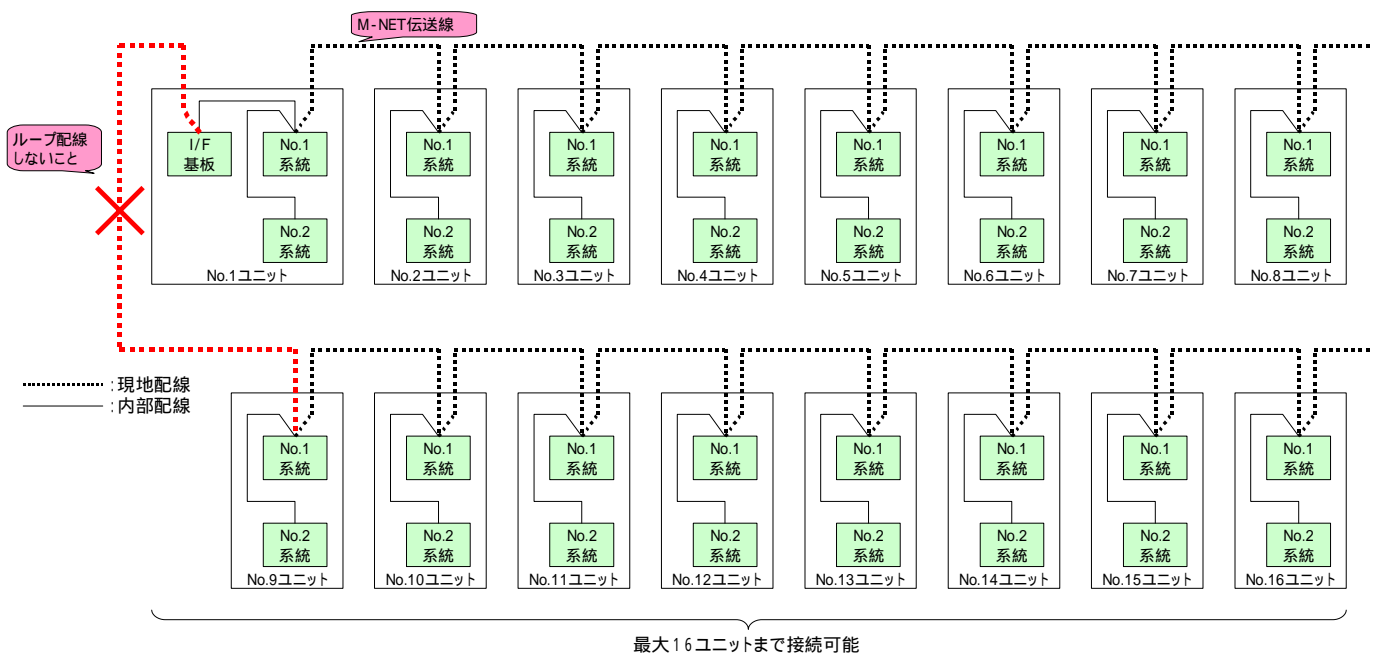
M-NET伝送線

ループ配線しないこと

I/F
基板

No.1
系統

No.2
系統

No.1ユニット

No.1
系統

No.2
系統

No.2ユニット

No.1
系統

No.2
系統

No.3ユニット

No.1
系統

No.2
系統

No.4ユニット

No.1
系統

No.2
系統

No.5ユニット

No.1
系統

No.2
系統

No.6ユニット

No.1
系統

No.2
系統

No.7ユニット

No.1
系統

No.2
系統

No.8ユニット

:現地配線
:内部配線

No.1
系統

No.2
系統

No.9ユニット

No.1
系統

No.2
系統

No.10ユニット

No.1
系統

No.2
系統

No.11ユニット

No.1
系統

No.2
系統

No.12ユニット

No.1
系統

No.2
系統

No.13ユニット

No.1
系統

No.2
系統

No.14ユニット

No.1
系統

No.2
系統

No.15ユニット

No.1
系統

No.2
系統

No.16ユニット

最大16ユニットまで接続可能